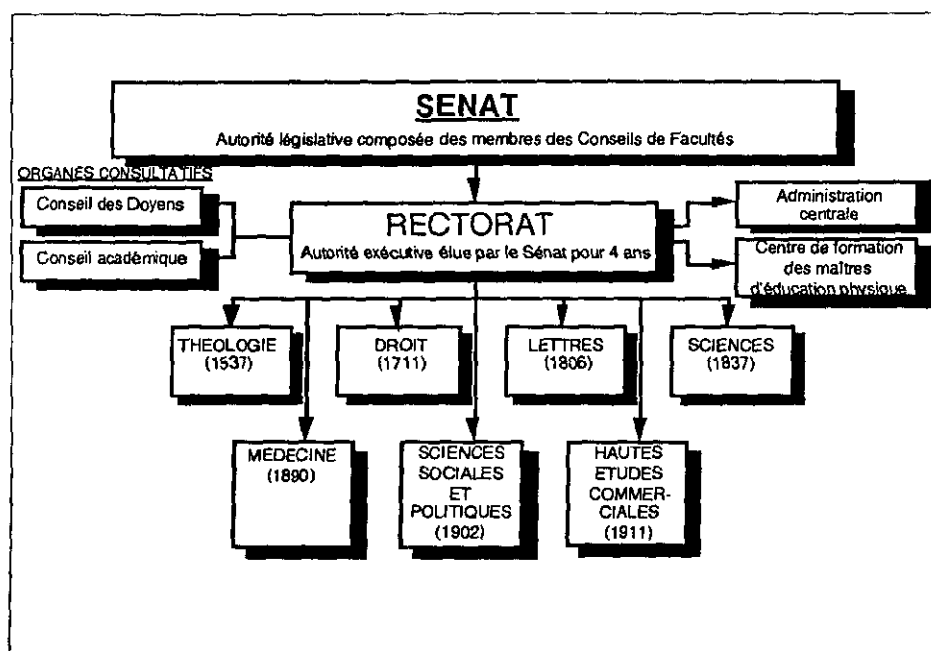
SENAT
Autorité législative composée des membres des Conseils de Facultés

ORGANES CONSULTATIFS
Conseil des Doyens
Conseil académique

RECTORAT
Autorité exécutive élue par le Sénat pour 4 ans

Administration centrale
Centre de formation des maîtres d'éducation physique

THEOLOGIE (1537)
DROIT (1711)
LETTRES (1806)
SCIENCES (1837)

MEDECINE (1890)
SCIENCES SOCIALES ET POLITIQUES (1902)
HAUTES ETUDES COMMERCIALES (1911)